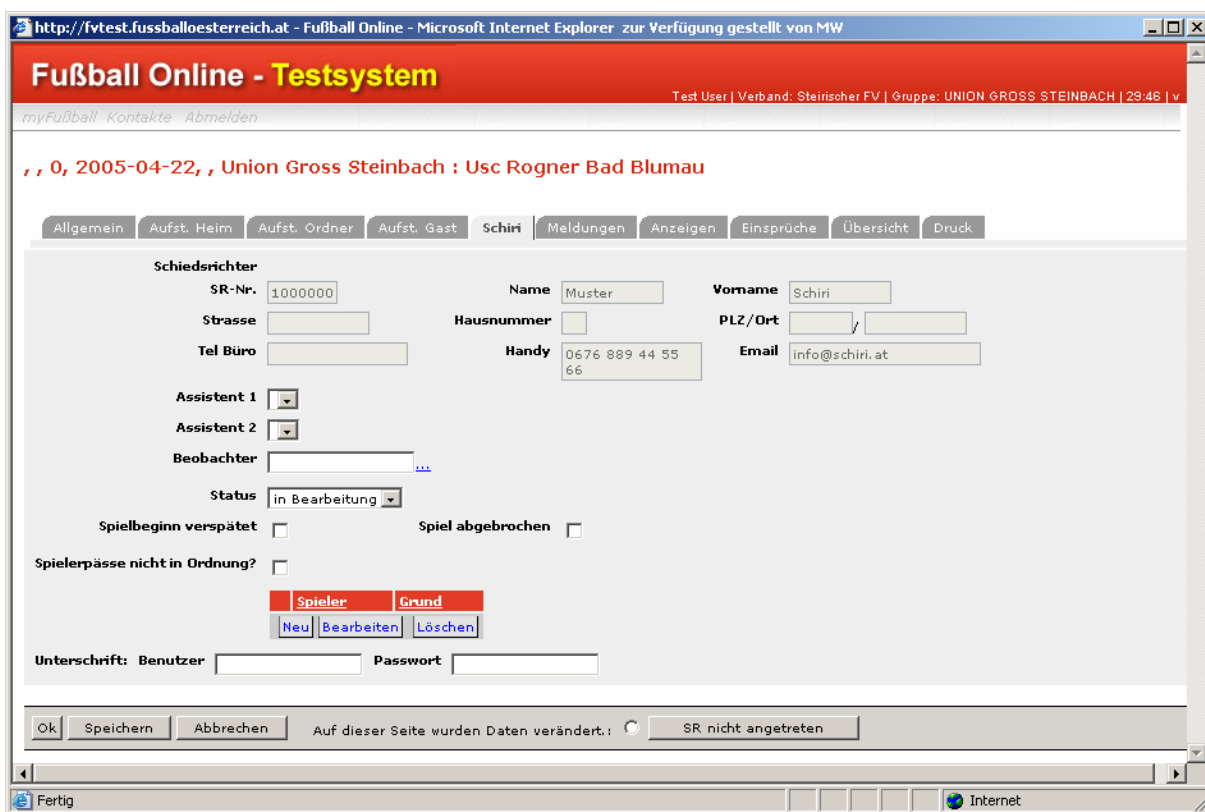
http://fvtest.fussballoesterreich.at - Fußball Online - Microsoft Internet Explorer zur Verfügung gestellt von MW

Fußball Online - Testsystem

Test User | Verband: Steirischer FV | Gruppe: UNION GROSS STEINBACH | 29:46 | v

myFußball Kontakte Abmelden

, , 0, 2005-04-22, , Union Gross Steinbach : Usc Rogner Bad Blumau

Allgemein | Aufst. Heim | Aufst. Ordner | Aufst. Gast | Schiri | Meldungen | Anzeigen | Einsprüche | Übersicht | Druck

Schiedsrichter

SR-Nr. 1000000 Name Muster Vorname Schiri

Strasse Hausnummer PLZ/Ort /

Tel Büro Handy 0676 889 44 55 66 Email info@schiri.at

Assistent 1

Assistent 2

Beobachter ...

Status in Bearbeitung

Spielbeginn verspätet Spiel abgebrochen

Spielerpässe nicht in Ordnung?

| Spieler | Grund |
|---|---|

Neu Bearbeiten Löschen

Unterschrift: Benutzer Passwort

Ok Speichern Abbrechen Auf dieser Seite wurden Daten verändert.: SR nicht angetreten

Fertig Internet